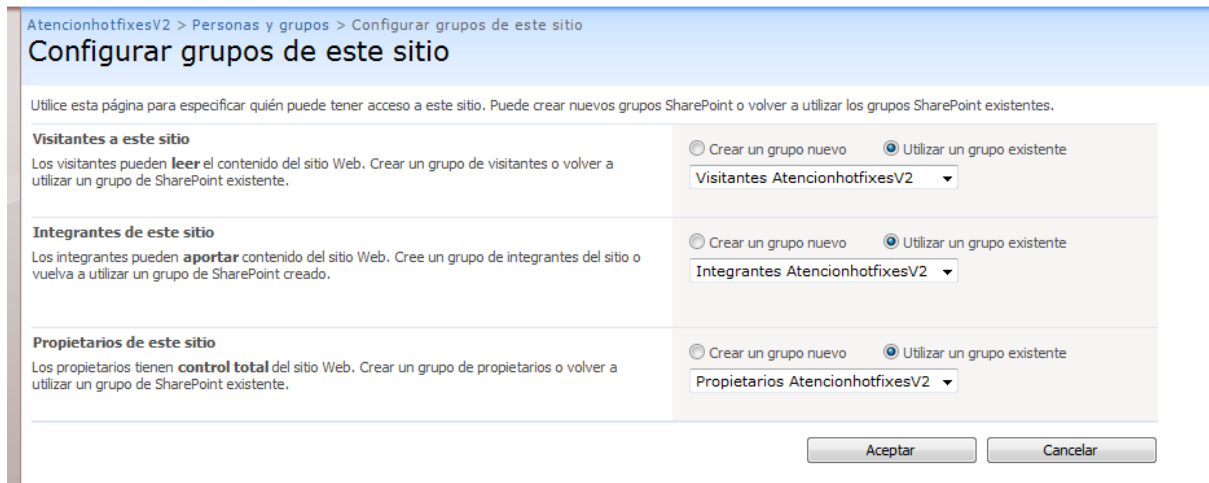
AtencionhotfixesV2 > Personas y grupos > Configurar grupos de este sitio
Configurar grupos de este sitio

Utilice esta página para especificar quién puede tener acceso a este sitio. Puede crear nuevos grupos SharePoint o volver a utilizar los grupos SharePoint existentes.

Visitantes a este sitio
Los visitantes pueden leer el contenido del sitio Web. Crear un grupo de visitantes o volver a utilizar un grupo de SharePoint existente.

Crear un grupo nuevo
Utilizar un grupo existente
Visitantes AtencionhotfixesV2

Integrantes de este sitio
Los integrantes pueden aportar contenido del sitio Web. Cree un grupo de integrantes del sitio o vuelva a utilizar un grupo de SharePoint creado.

Crear un grupo nuevo
Utilizar un grupo existente
Integrantes AtencionhotfixesV2

Propietarios de este sitio
Los propietarios tienen control total del sitio Web. Crear un grupo de propietarios o volver a utilizar un grupo de SharePoint existente.

Crear un grupo nuevo
Utilizar un grupo existente
Propietarios AtencionhotfixesV2

Aceptar
Cancelar